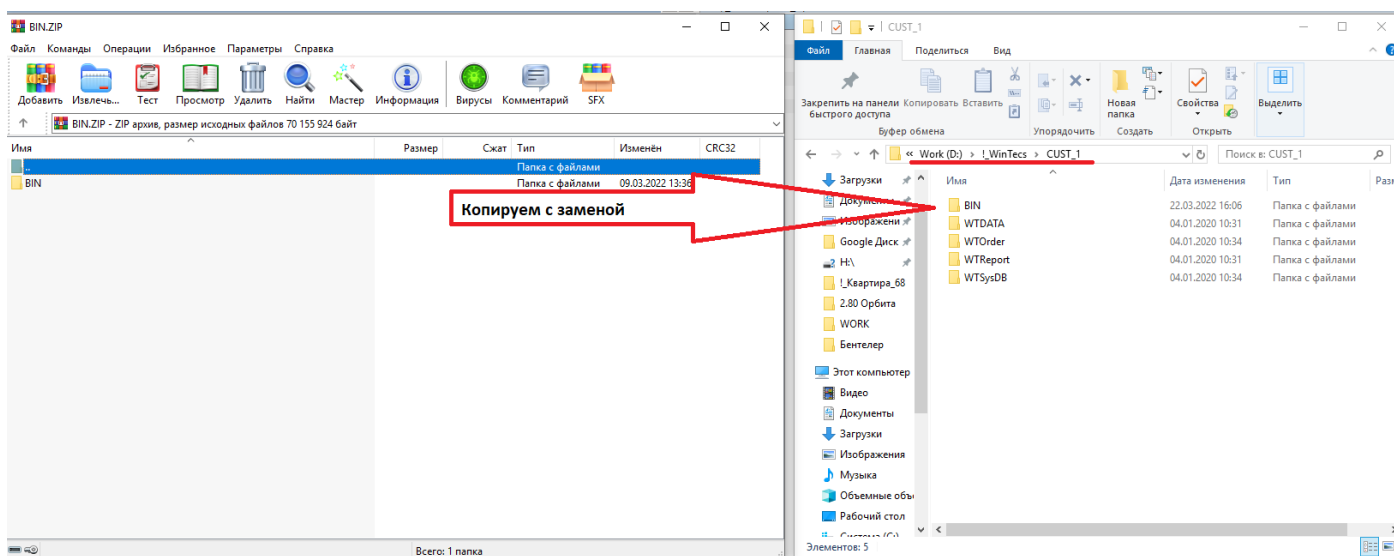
BIN.ZIP

Файл Команды Операции Избранное Параметры Справка

Добавить Извлечь... Тест Просмотр Удалить Найти Мастер Информация Вирусы Комментарий SFX

BIN.ZIP - ZIP архив, размер исходных файлов 70 155 924 байт

| Имя | Размер | Сжат | Тип | Изменён | CRC32 |
|---|---|---|---|---|---|
| .. | | | Папка с файлами | | |
| BIN | | | Папка с файлами | 09.03.2022 13:36 | |

Копируем с заменой

Всего: 1 папка

CUST_1

Файл Главная Поделиться Вид

Закрепить на панели быстрого доступа Копировать Вставить

Буфер обмена

Упорядочить

Новая папка

Создать

Свойства

Открыть

Выделить

« Work (D:) › !_WinTecs › CUST_1

Поиск в: CUST_1

Загрузки
Документы
Изображения
Google Диск
H:\
!_Квартира_68
2.80 Орбита
WORK
Бентелер
Этот компьютер
Видео
Документы
Загрузки
Изображения
Музыка
Объемные объ
Рабочий стол
Система (C:)

| Имя | Дата изменения | Тип | Разм |
|---|---|---|---|
| BIN | 22.03.2022 16:06 | Папка с файлами | |
| WTDATA | 04.01.2020 10:31 | Папка с файлами | |
| WTOrder | 04.01.2020 10:34 | Папка с файлами | |
| WTReport | 04.01.2020 10:31 | Папка с файлами | |
| WTSysDB | 04.01.2020 10:34 | Папка с файлами | |

Элементов: 5